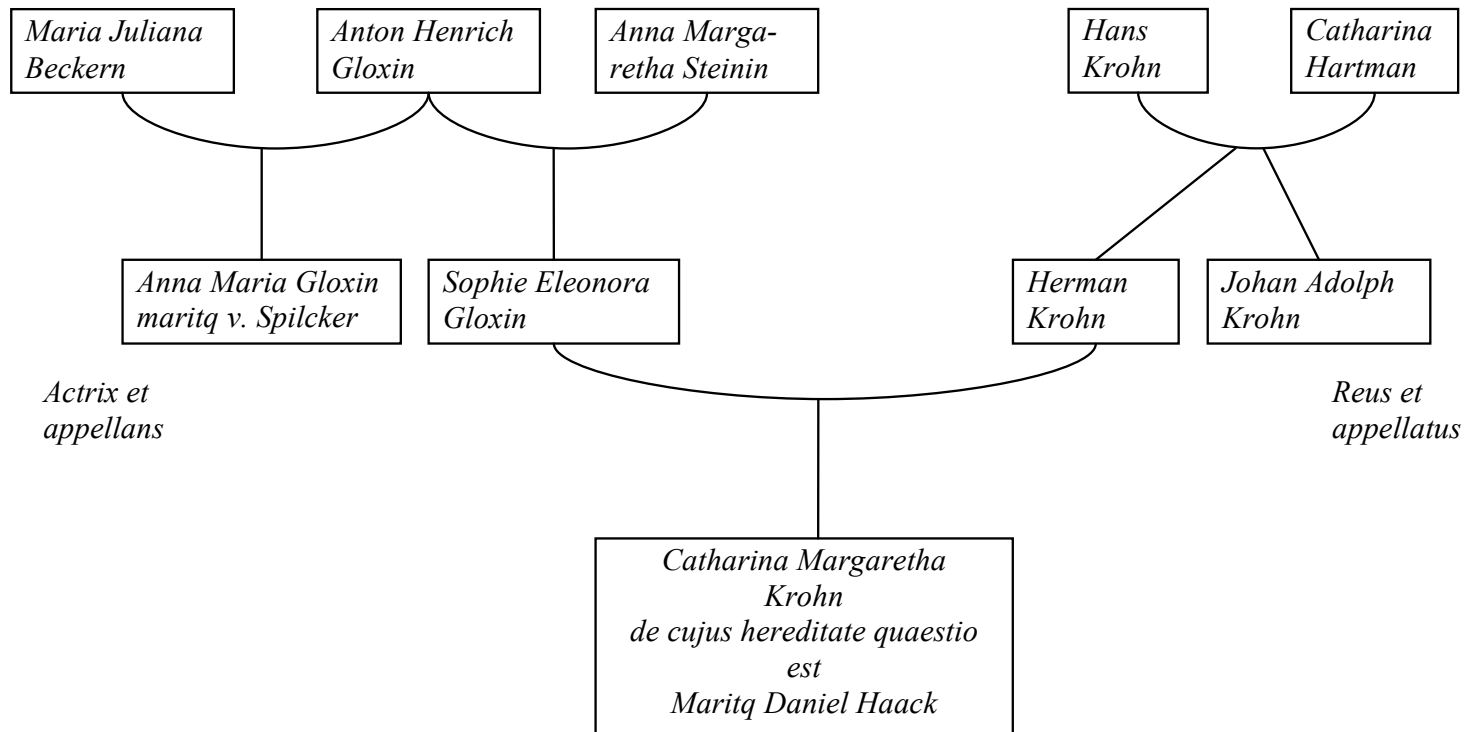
Maria Juliana Beckern

Anton Henrich Gloxin

Anna Margaretha Steinin

Hans Krohn

Catharina Hartman

Anna Maria Gloxin maritq v. Spilcker

Sophie Eleonora Gloxin

Herman Krohn

Johan Adolph Krohn

Actrix et appellans

Reus et appellatus

Catharina Margaretha Krohn de cujus hereditate quaestio est Maritq Daniel Haack